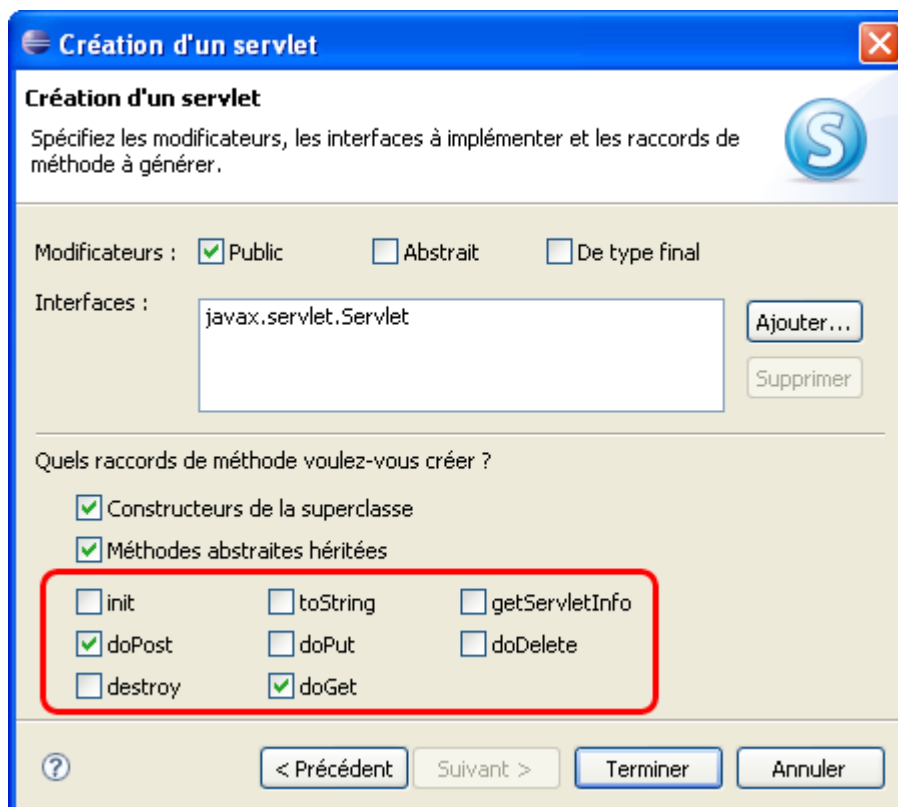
Création d'un servlet

Création d'un servlet

Spécifiez les modificateurs, les interfaces à implémenter et les raccords de méthode à générer.

Modificateurs : Public Abstrait De type final

Interfaces : javax.servlet.Servlet

Ajouter...

Supprimer

Quels raccords de méthode voulez-vous créer ?

Constructeurs de la superclasse

Méthodes abstraites héritées

| init | toString | getServletInfo |
|---|---|---|
| doPost | doPut | doDelete |
| destroy | doGet | |

?

< Précédent Suivant > Terminer Annuler